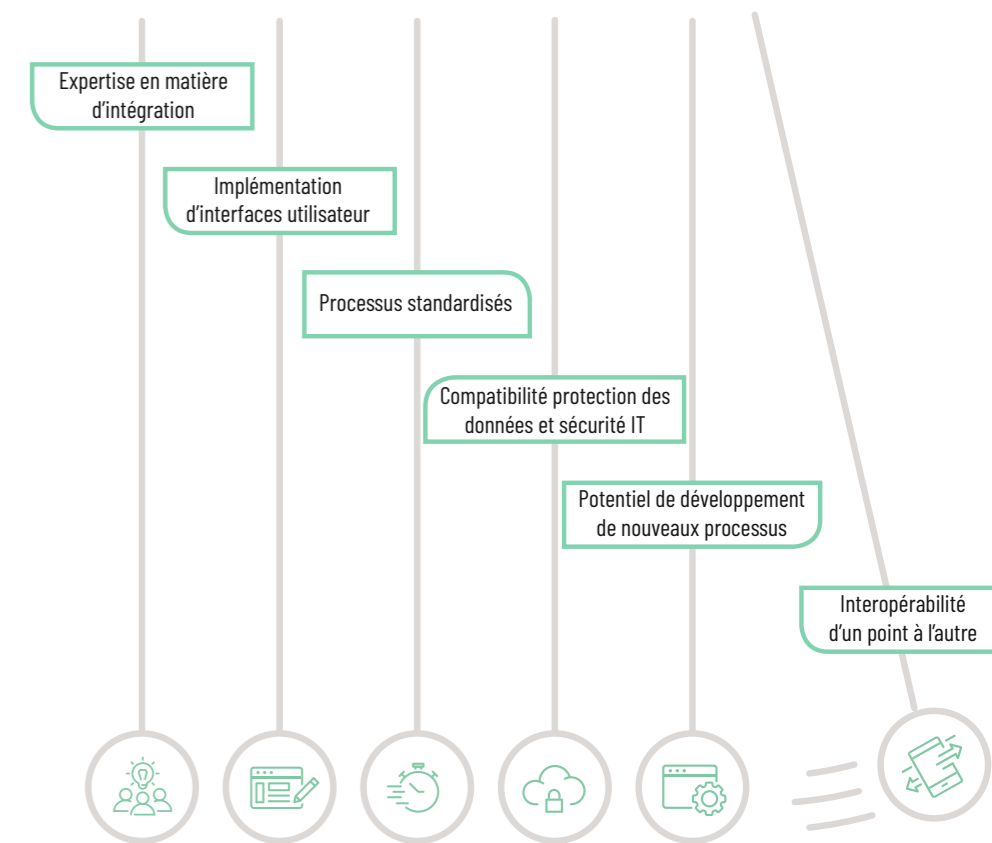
Expertise en matière d’intégration

Implémentation d’interfaces utilisateur

Processus standardisés

Compatibilité protection des données et sécurité IT

Potentiel de développement de nouveaux processus

Interopérabilité d’un point à l’autre